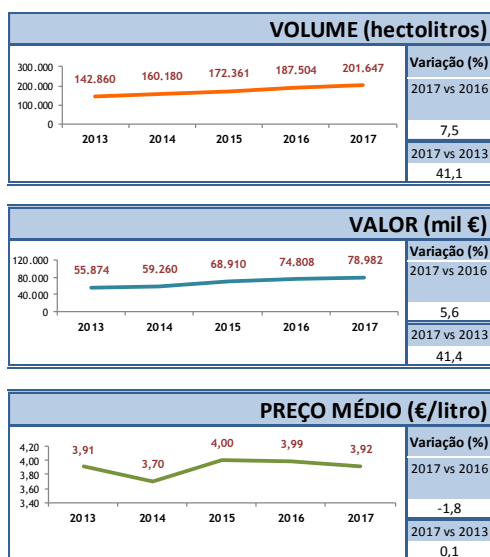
VOLUME (hectolitros)

300.000
200.000
100.000
0

142.860 160.180 172.361 187.504 201.647

2013 2014 2015 2016 2017

Variação (%)
2017 vs 2016
7,5
2017 vs 2013
41,1

VALOR (mil €)

120.000
80.000
40.000
0

55.874 59.260 68.910 74.808 78.982

2013 2014 2015 2016 2017

Variação (%)
2017 vs 2016
5,6
2017 vs 2013
41,4

PREÇO MÉDIO (€/litro)

4,20
4,00
3,80
3,60
3,40

3,91 3,70 4,00 3,99 3,92

2013 2014 2015 2016 2017

Variação (%)
2017 vs 2016
-1,8
2017 vs 2013
0,1